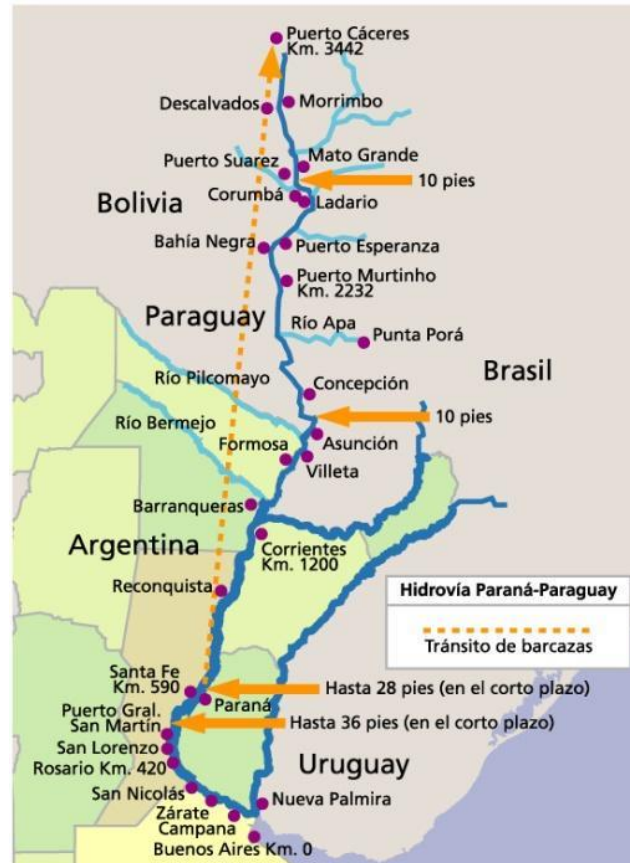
Puerto Cáceres Km. 3442
Descalvados
Morrimbo
Puerto Suarez
Mato Grande
10 pies
Bolivia
Corumbá
Ladario
Bahía Negra
Puerto Esperanza
Puerto Murtinho Km. 2232
Paraguay
Río Apa
Punta Porá
Brasil
Río Pilcomayo
Concepción
Río Bermejo
10 pies
Formosa
Asunción
Villeta
Barranqueras
Argentina
Corrientes Km. 1200
Reconquista

Hidrovía Paraná-Paraguay
Tránsito de barcazas

Santa Fe Km. 590
Paraná
Hasta 28 pies (en el corto plazo)
Puerto Gral. San Martín
Hasta 36 pies (en el corto plazo)
San Lorenzo
Rosario Km. 420
Uruguay
San Nicolás
Nueva Palmira
Zárate
Campana
Buenos Aires Km. 0